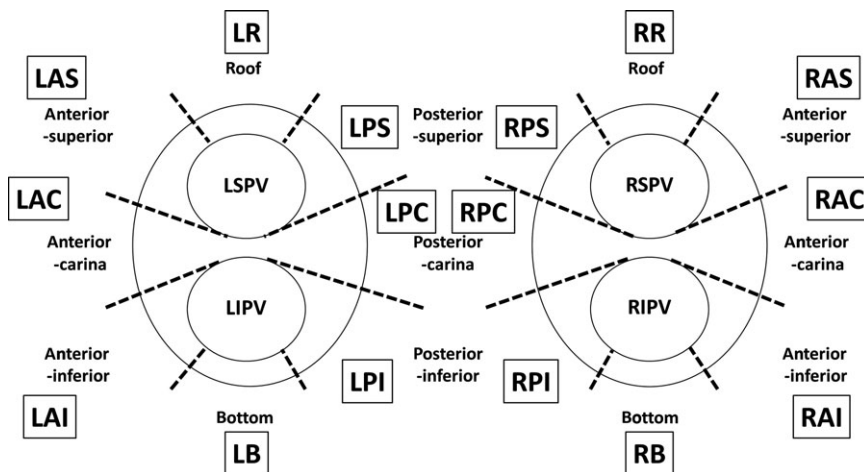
LR
Roof

RR
Roof

LAS
Anterior -superior

LPS

Posterior -superior

RPS

RAS
Anterior -superior

LSPV

RSPV

LAC

LPC

RPC

RAC

Anterior -carina

Posterior -carina

Anterior -carina

LIPV

RIPV

Anterior -inferior

LPI

Posterior -inferior

RPI

Anterior -inferior

LAI

Bottom
LB

Bottom
RB

RAI